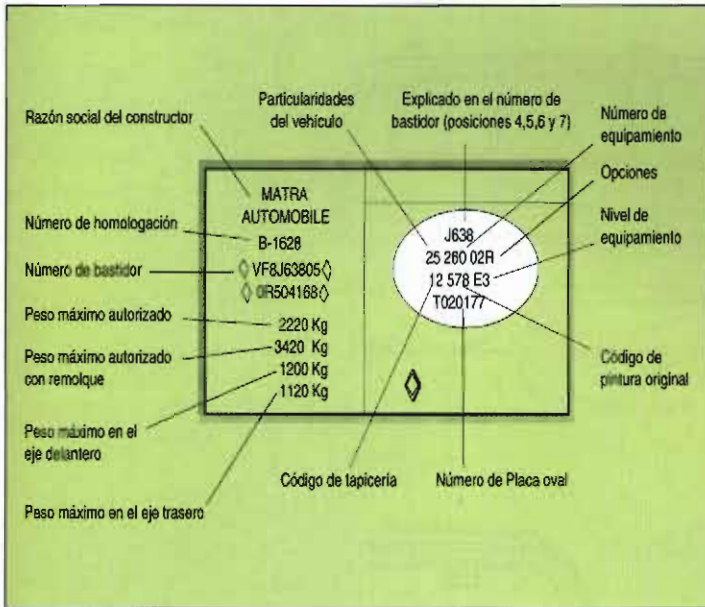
Razón social del constructor

Particularidades del vehículo

Explicado en el número de bastidor (posiciones 4,5,6 y 7)

Número de equipamiento

Opciones

Nivel de equipamiento

MATRA AUTOMOBILE

Número de homologación

B-1628

Número de bastidor

◊ VF8J63805◊
◊ 0R504168◊

Peso máximo autorizado

2220 Kg

Peso máximo autorizado con remolque

3420 Kg

1200 Kg

1120 Kg

Peso máximo en el eje delantero

Peso máximo en el eje trasero

J638
25 260 02R
12 578 E3
T020177

Código de pintura original

Código de tapicería

Número de Placa oval